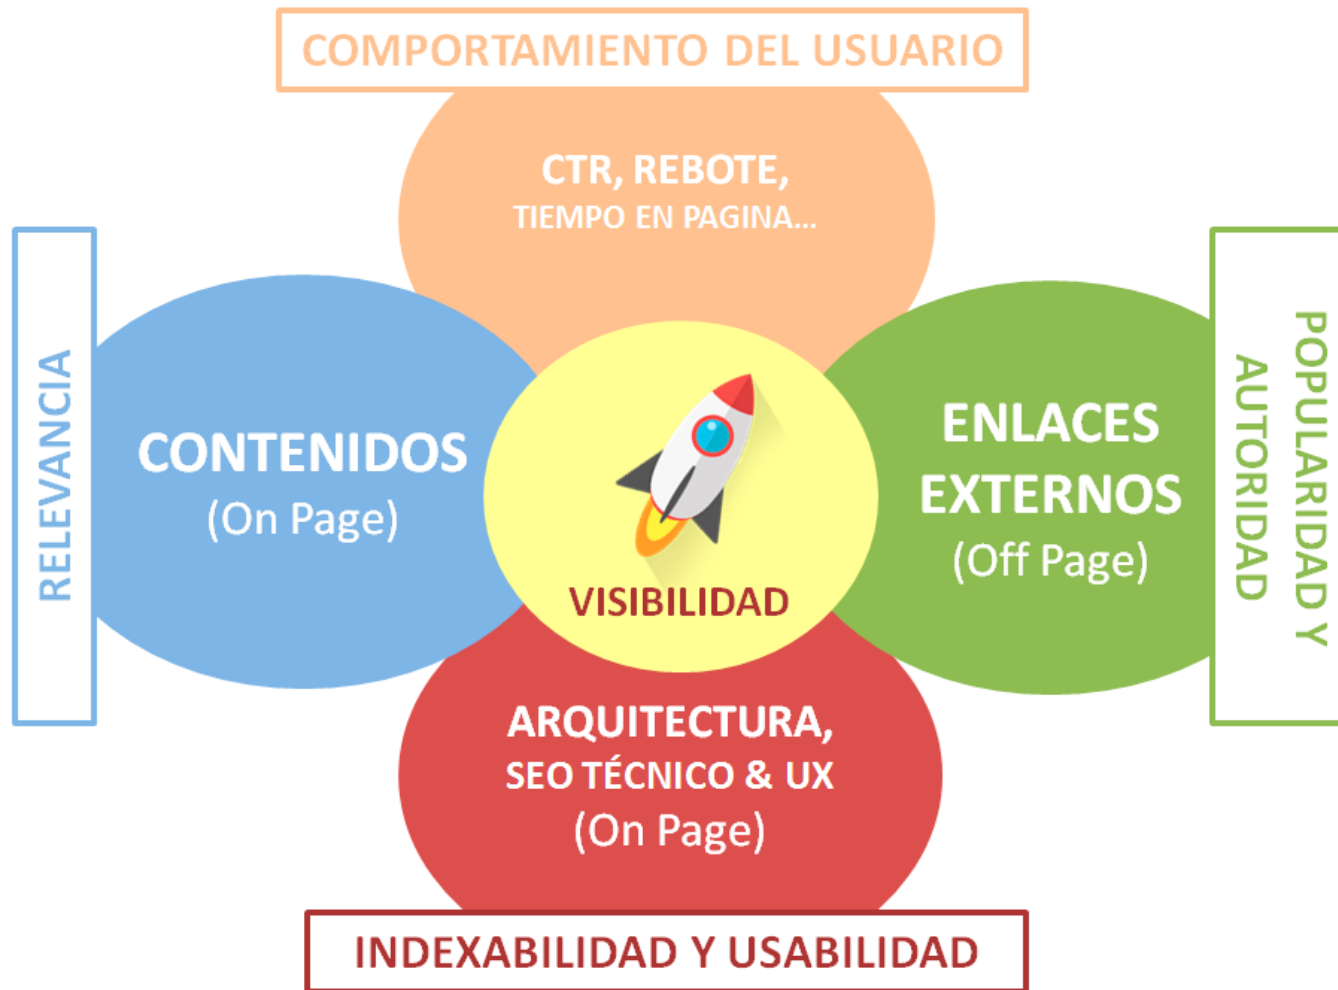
COMPORTAMIENTO DEL USUARIO

CTR, REBOTE,
TIEMPO EN PAGINA...

RELEVANCIA

CONTENIDOS
(On Page)

VISIBILIDAD

ENLACES
EXTERNOS
(Off Page)

POPULARIDAD Y
AUTORIDAD

ARQUITECTURA,
SEO TÉCNICO & UX
(On Page)

INDEXABILIDAD Y USABILIDAD